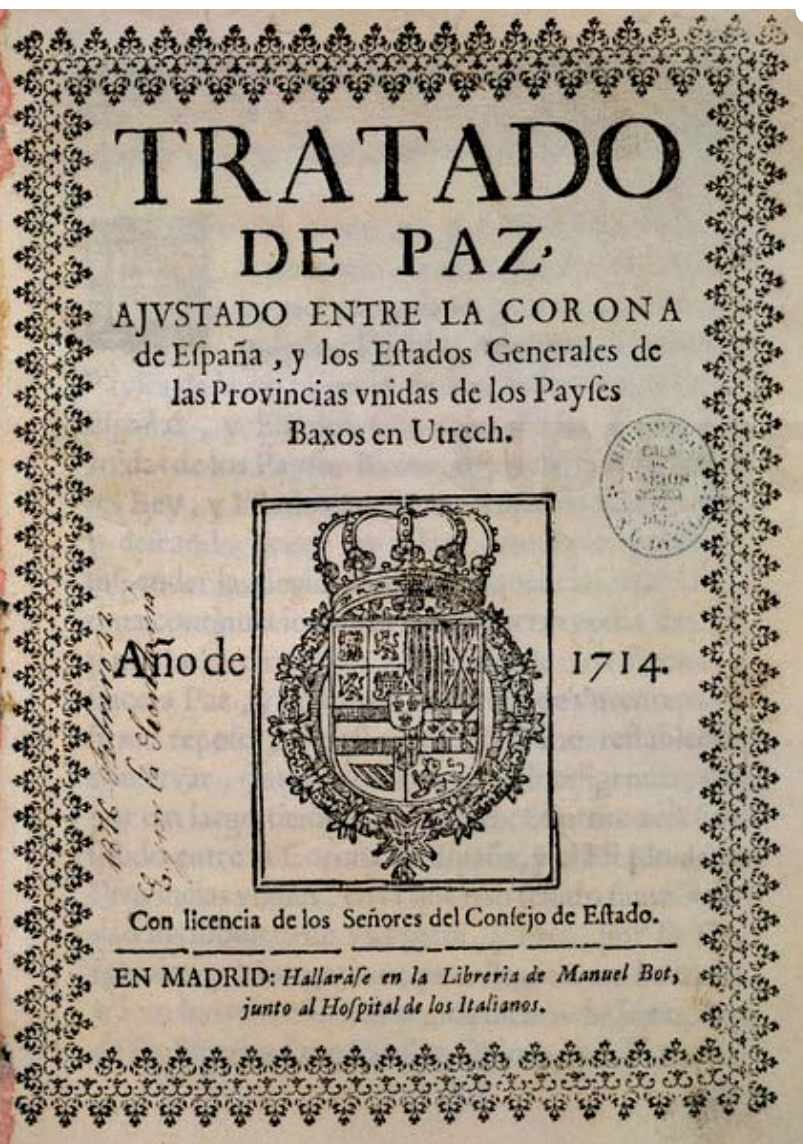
TRATADO
DE PAZ,
AJUSTADO ENTRE LA CORONA de España, y los Estados Generales de las Provincias vnidas de los Payses Baxos en Utrech.

Año de 1714.

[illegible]

BIBLIOTECA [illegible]

Con licencia de los Señores del Consejo de Estado.

EN MADRID: Hallaràse en la Libreria de Manuel Bot, junto al Hospital de los Italianos.